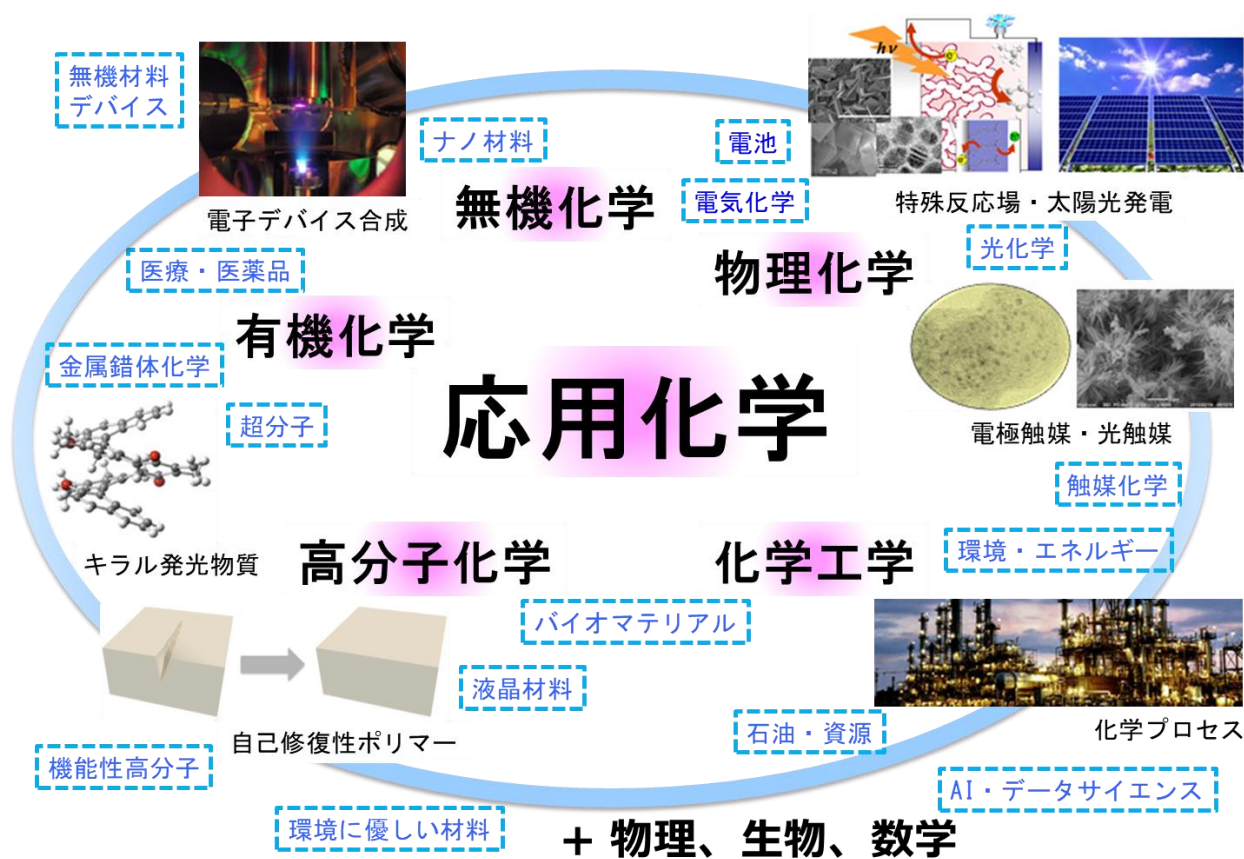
無機材料
デバイス

電子デバイス合成

ナノ材料

無機化学

電池

電気化学

$h\nu$

特殊反応場・太陽光発電

光化学

物理化学

医療・医薬品

有機化学

金属錯体化学

超分子

応用化学

電極触媒・光触媒

触媒化学

キラル発光物質

高分子化学

化学工学

環境・エネルギー

バイオマテリアル

液晶材料

自己修復性ポリマー

石油・資源

化学プロセス

機能性高分子

AI・データサイエンス

環境に優しい材料

＋ 物理、生物、数学